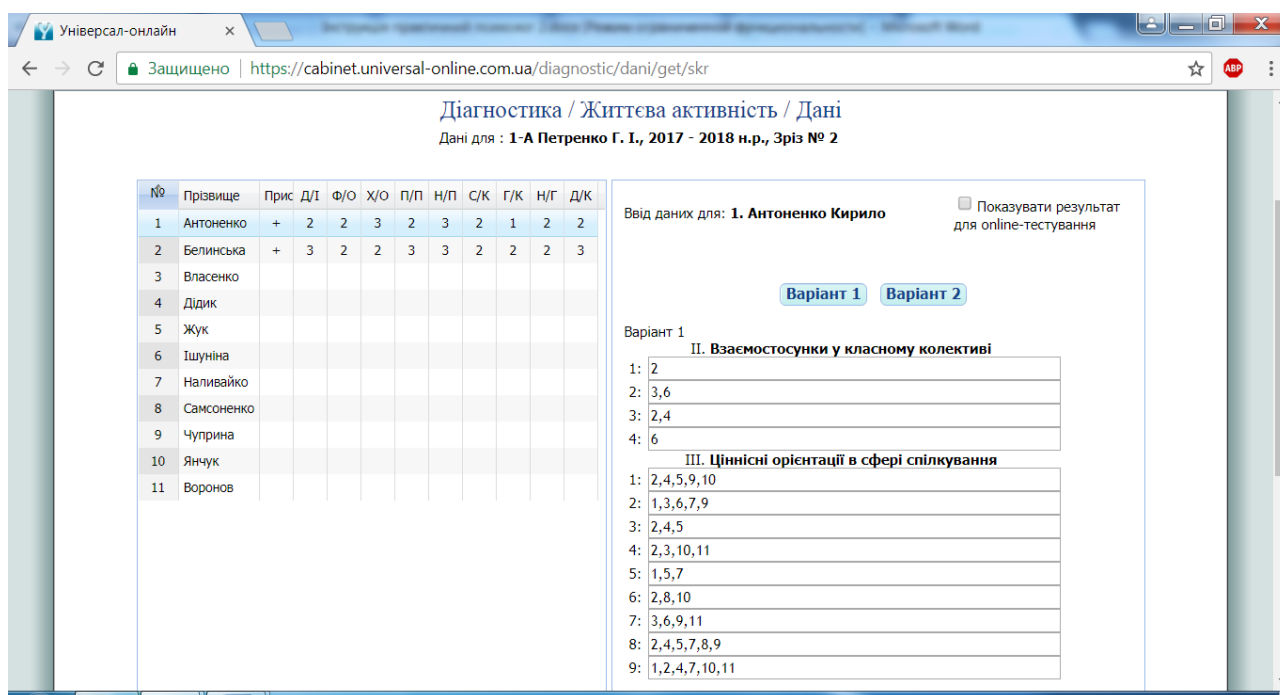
Універсал-онлайн ×

Інструкція правильний психолог [Режим обмеженої функціональності] - Microsoft Word

Защищено | https://cabinet.universal-online.com.ua/diagnostic/dani/get/skr

ABP

Діагностика / Життєва активність / Дані

Дані для : 1-А Петренко Г. І., 2017 - 2018 н.р., Зріз № 2

| № | Прізвище | Прис | Д/І | Ф/О | Х/О | П/П | Н/П | С/К | Г/К | Н/Г | Д/К |
|---|---|---|---|---|---|---|---|---|---|---|---|
| 1 | Антоненко | + | 2 | 2 | 3 | 2 | 3 | 2 | 1 | 2 | 2 |
| 2 | Белинська | + | 3 | 2 | 2 | 3 | 3 | 2 | 2 | 2 | 3 |
| 3 | Власенко | | | | | | | | | | |
| 4 | Дідик | | | | | | | | | | |
| 5 | Жук | | | | | | | | | | |
| 6 | Ішуніна | | | | | | | | | | |
| 7 | Наливайко | | | | | | | | | | |
| 8 | Самсоненко | | | | | | | | | | |
| 9 | Чуприна | | | | | | | | | | |
| 10 | Янчук | | | | | | | | | | |
| 11 | Воронов | | | | | | | | | | |

Ввід даних для: 1. Антоненко Кирило

Показувати результат для online-тестування

Варіант 1 Варіант 2

Варіант 1

II. Взаємостосунки у класному колективі

1: 2
2: 3,6
3: 2,4
4: 6

III. Ціннісні орієнтації в сфері спілкування

1: 2,4,5,9,10
2: 1,3,6,7,9
3: 2,4,5
4: 2,3,10,11
5: 1,5,7
6: 2,8,10
7: 3,6,9,11
8: 2,4,5,7,8,9
9: 1,2,4,7,10,11